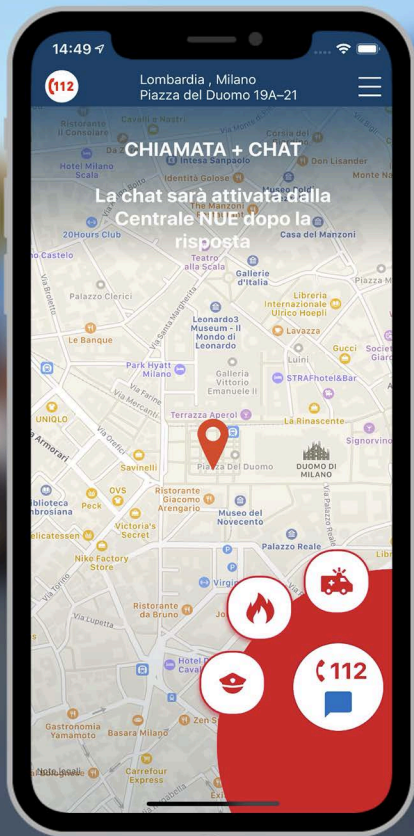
14:49

112

Lombardia , Milano
Piazza del Duomo 19A–21

CHIAMATA + CHAT

La chat sarà attivata dalla Centrale NUE dopo la risposta

Restaurant Il Consolare
Intesa Sanpaolo
Identità Golose
Don Lisander
The Manzoni
20Hours Club
Casa del Manzoni
Castello
Teatro alla Scala
Gallerie d'Italia
Palazzo Clerici
Libreria Internazionale Ulrico Hoepli
Leonardo3 Museum - Il Mondo di Leonardo
Le Banque
Lavazza
Park Hyatt Milano
Galleria Vittorio Emanuele II
Gucci
STRAFhotel&Bar
Terrazza Aperol
La Rinascente
UNIQLO
Signorvino
Savinelli
Piazza Del Duomo
DUOMO DI MILANO
OVS
Peck
Ristorante Giacomo Arengario
Biblioteca Ambrosiana
Victoria's Secret
Museo del Novecento
Nike Factory Store
Palazzo Reale
Via Torino
Via Lupetta
Ristorante da Giannino
Hotel
Gastronomia Yamamoto
Basara Milano
Carrefour Express
Via Orefici
Via Meravigli
Via Armorari
Via Broletto
Via Dante
Via Palazzo Reale

112